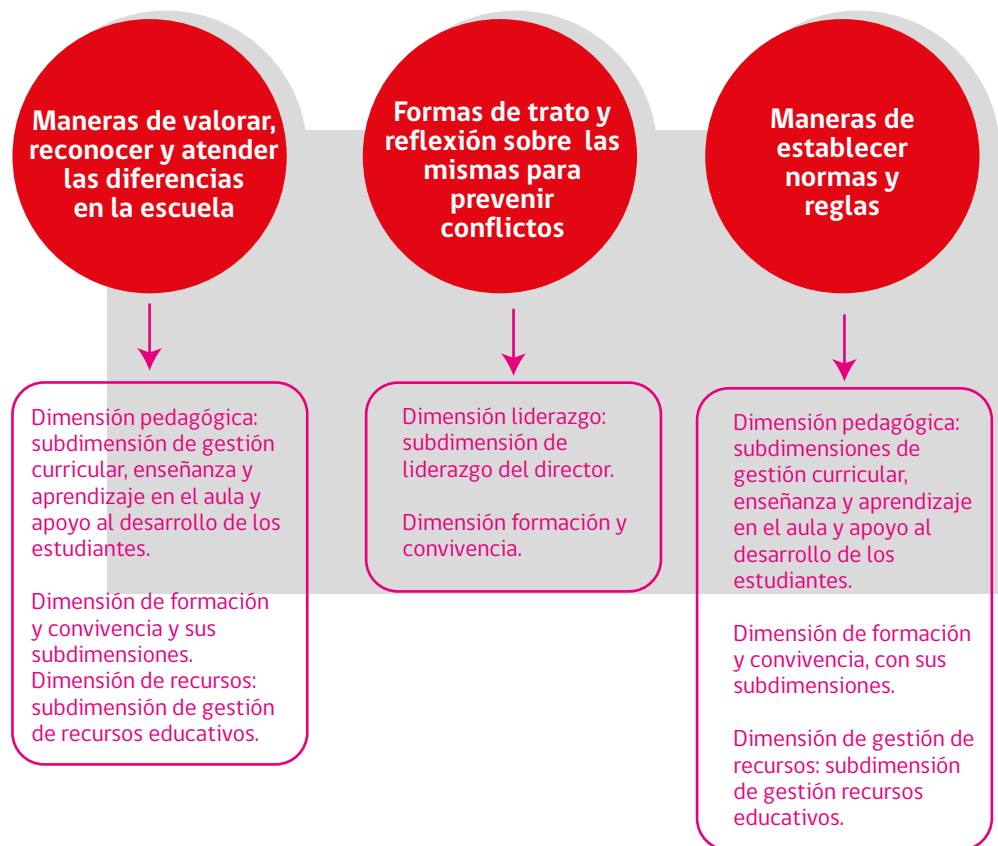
Maneras de valorar, reconocer y atender las diferencias en la escuela

Dimensión pedagógica: subdimensión de gestión curricular, enseñanza y aprendizaje en el aula y apoyo al desarrollo de los estudiantes.

Dimensión de formación y convivencia y sus subdimensiones.
Dimensión de recursos: subdimensión de gestión de recursos educativos.

Formas de trato y reflexión sobre las mismas para prevenir conflictos

Dimensión liderazgo: subdimensión de liderazgo del director.

Dimensión formación y convivencia.

Maneras de establecer normas y reglas

Dimensión pedagógica: subdimensiones de gestión curricular, enseñanza y aprendizaje en el aula y apoyo al desarrollo de los estudiantes.

Dimensión de formación y convivencia, con sus subdimensiones.

Dimensión de gestión de recursos: subdimensión de gestión recursos educativos.